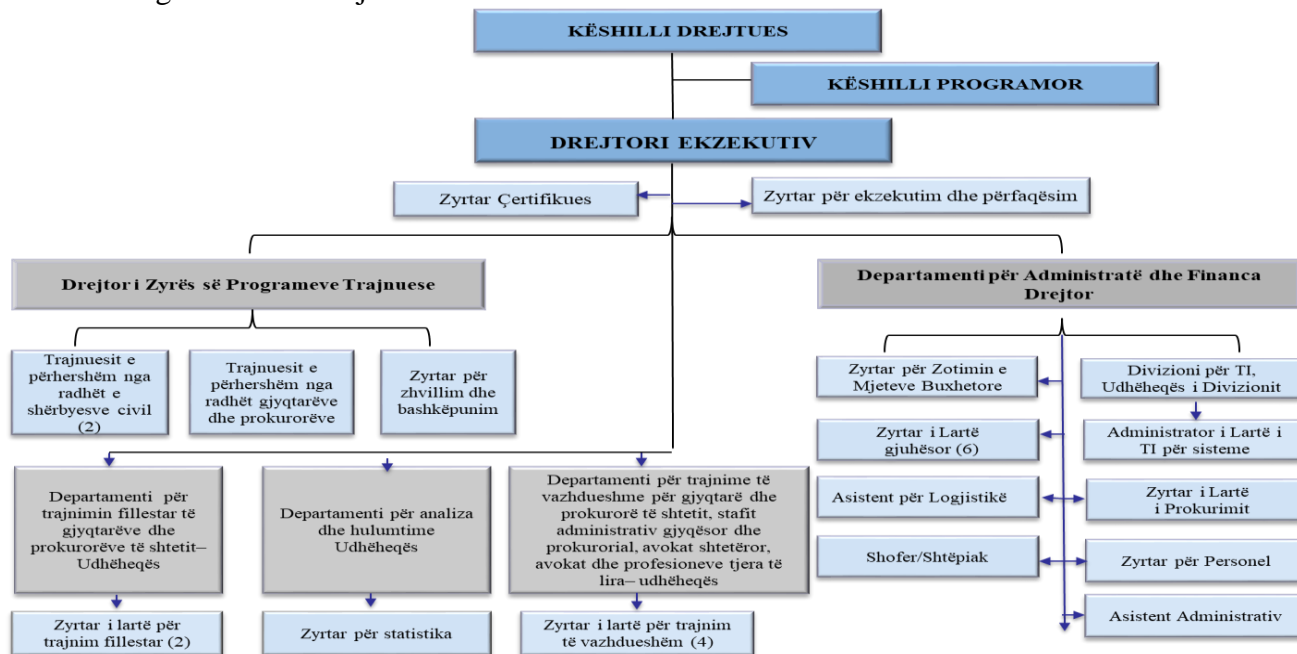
KËSHILLI DREJTUES

KËSHILLI PROGRAMOR

DREJTORI EKZEKUTIV

Zyrtar Çertifikues

Zyrtar për ekzekutim dhe përfaqësim

Drejtor i Zyrës së Programeve Trajnuese

Departamenti për Administratë dhe Financa Drejtor

Trajnuesit e përhershëm nga radhët e shërbyesve civil (2)

Trajnuesit e përhershëm nga radhët gjyqtarëve dhe prokurorëve

Zyrtar për zhvillim dhe bashkëpunim

Zyrtar për Zotimin e Mjeteve Buxhetore

Divizioni për TI, Udhëheqës i Divizionit

Zyrtar i Lartë gjuhësor (6)

Administrator i Lartë i TI për sisteme

Asistent për Logjistikë

Zyrtar i Lartë i Prokurimit

Shofer/Shtëpiak

Zyrtar për Personel

Asistent Administrativ

Departamenti për trajnimin fillestar të gjyqtarëve dhe prokurorëve të shtetit– Udhëheqës

Departamenti për analiza dhe hulumtime Udhëheqës

Departamenti për trajnime të vazhdueshme për gjyqtarë dhe prokurorë të shtetit, stafit administrativ gjyqësor dhe prokurorial, avokat shtetëror, avokat dhe profesioneve tjera të lira– udhëheqës

Zyrtar i lartë për trajnim fillestar (2)

Zyrtar për statistika

Zyrtar i lartë për trajnim të vazhdueshëm (4)